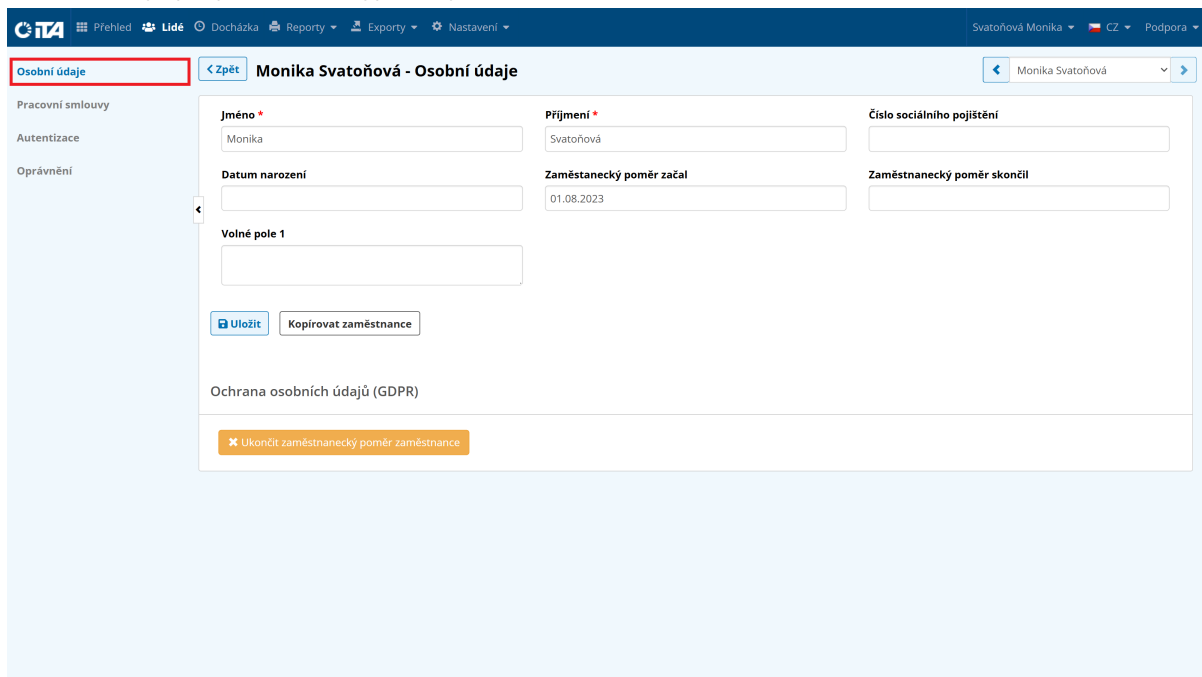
CiTA Přehled Lidé Docházka Reporty Exporty Nastavení Svatoňová Monika CZ Podpora

Osobní údaje
Pracovní smlouvy
Autentizace
Oprávnění

Zpět Monika Svatoňová - Osobní údaje

Monika Svatoňová

Jméno *
Monika

Příjmení *
Svatoňová

Číslo sociálního pojištění

Datum narození

Zaměstnanecký poměr začal
01.08.2023

Zaměstnanecký poměr skončil

Volné pole 1

Uložit Kopírovat zaměstnance

Ochrana osobních údajů (GDPR)

Ukončit zaměstnanecký poměr zaměstnance